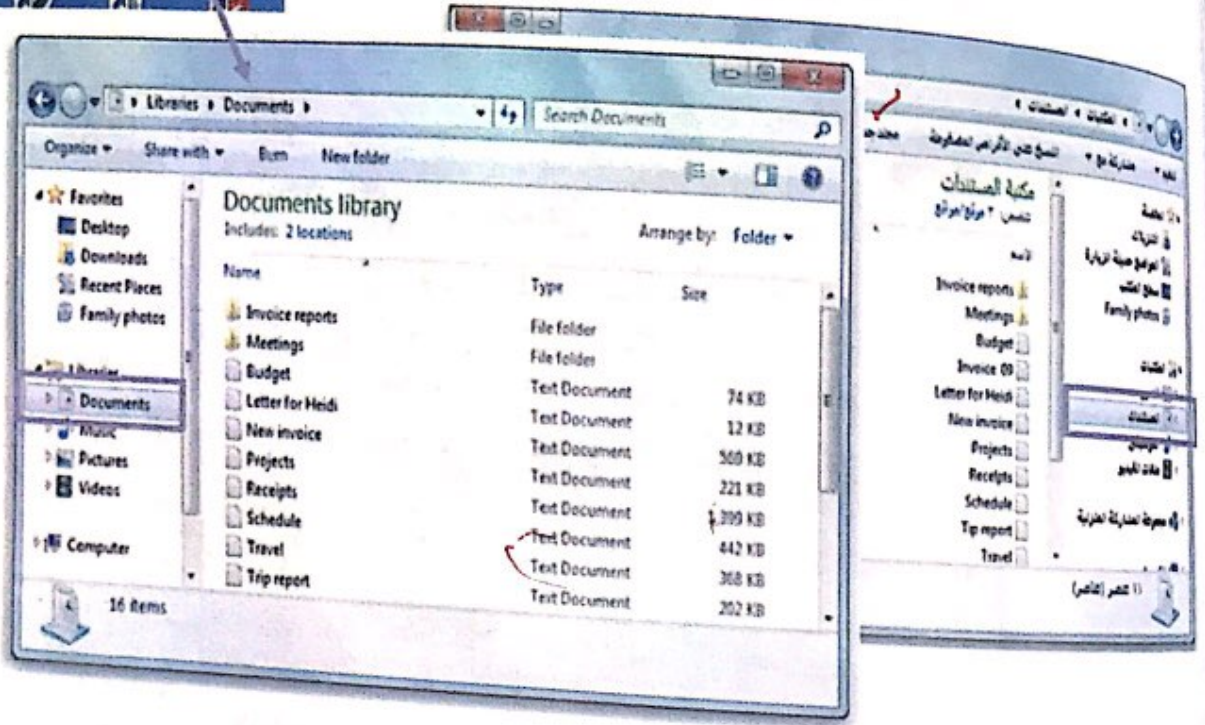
Libraries ▸ Documents ▸

Search Documents

Organize ▾ Share with ▾ Burn New folder

Favorites
Desktop
Downloads
Recent Places
Family photos

Libraries
Documents
Music
Pictures
Videos

Computer

Documents library
Includes: 2 locations

Arrange by: Folder ▾

| Name | Type | Size |
|---|---|---|
| Invoice reports | File folder | |
| Meetings | File folder | |
| Budget | Text Document | |
| Letter for Heidi | Text Document | 74 KB |
| New invoice | Text Document | 12 KB |
| Projects | Text Document | 560 KB |
| Receipts | Text Document | 221 KB |
| Schedule | Text Document | 1,399 KB |
| Travel | Text Document | 442 KB |
| Trip report | Text Document | 368 KB |
| | Text Document | 202 KB |

16 items

المكتبات ▸ المستندات ▸

جديد ▾ مشاركة مع ▾ النسخ على الأقراص المضغوطة مجلد جديد

المفضلة
التنزيلات
المواقع الحديثة الزيارة
سطح المكتب
Family photos

المكتبات
المستندات
الموسيقى
ملفات الفيديو

مجموعة المشاركة المنزلية

مكتبة المستندات
تتضمن: ٢ موقع/مواقع

الاسم
Invoice reports
Meetings
Budget
Invoice 09
Letter for Heidi
New invoice
Projects
Receipts
Schedule
Tip report
Travel

11 عنصر (عناصر)